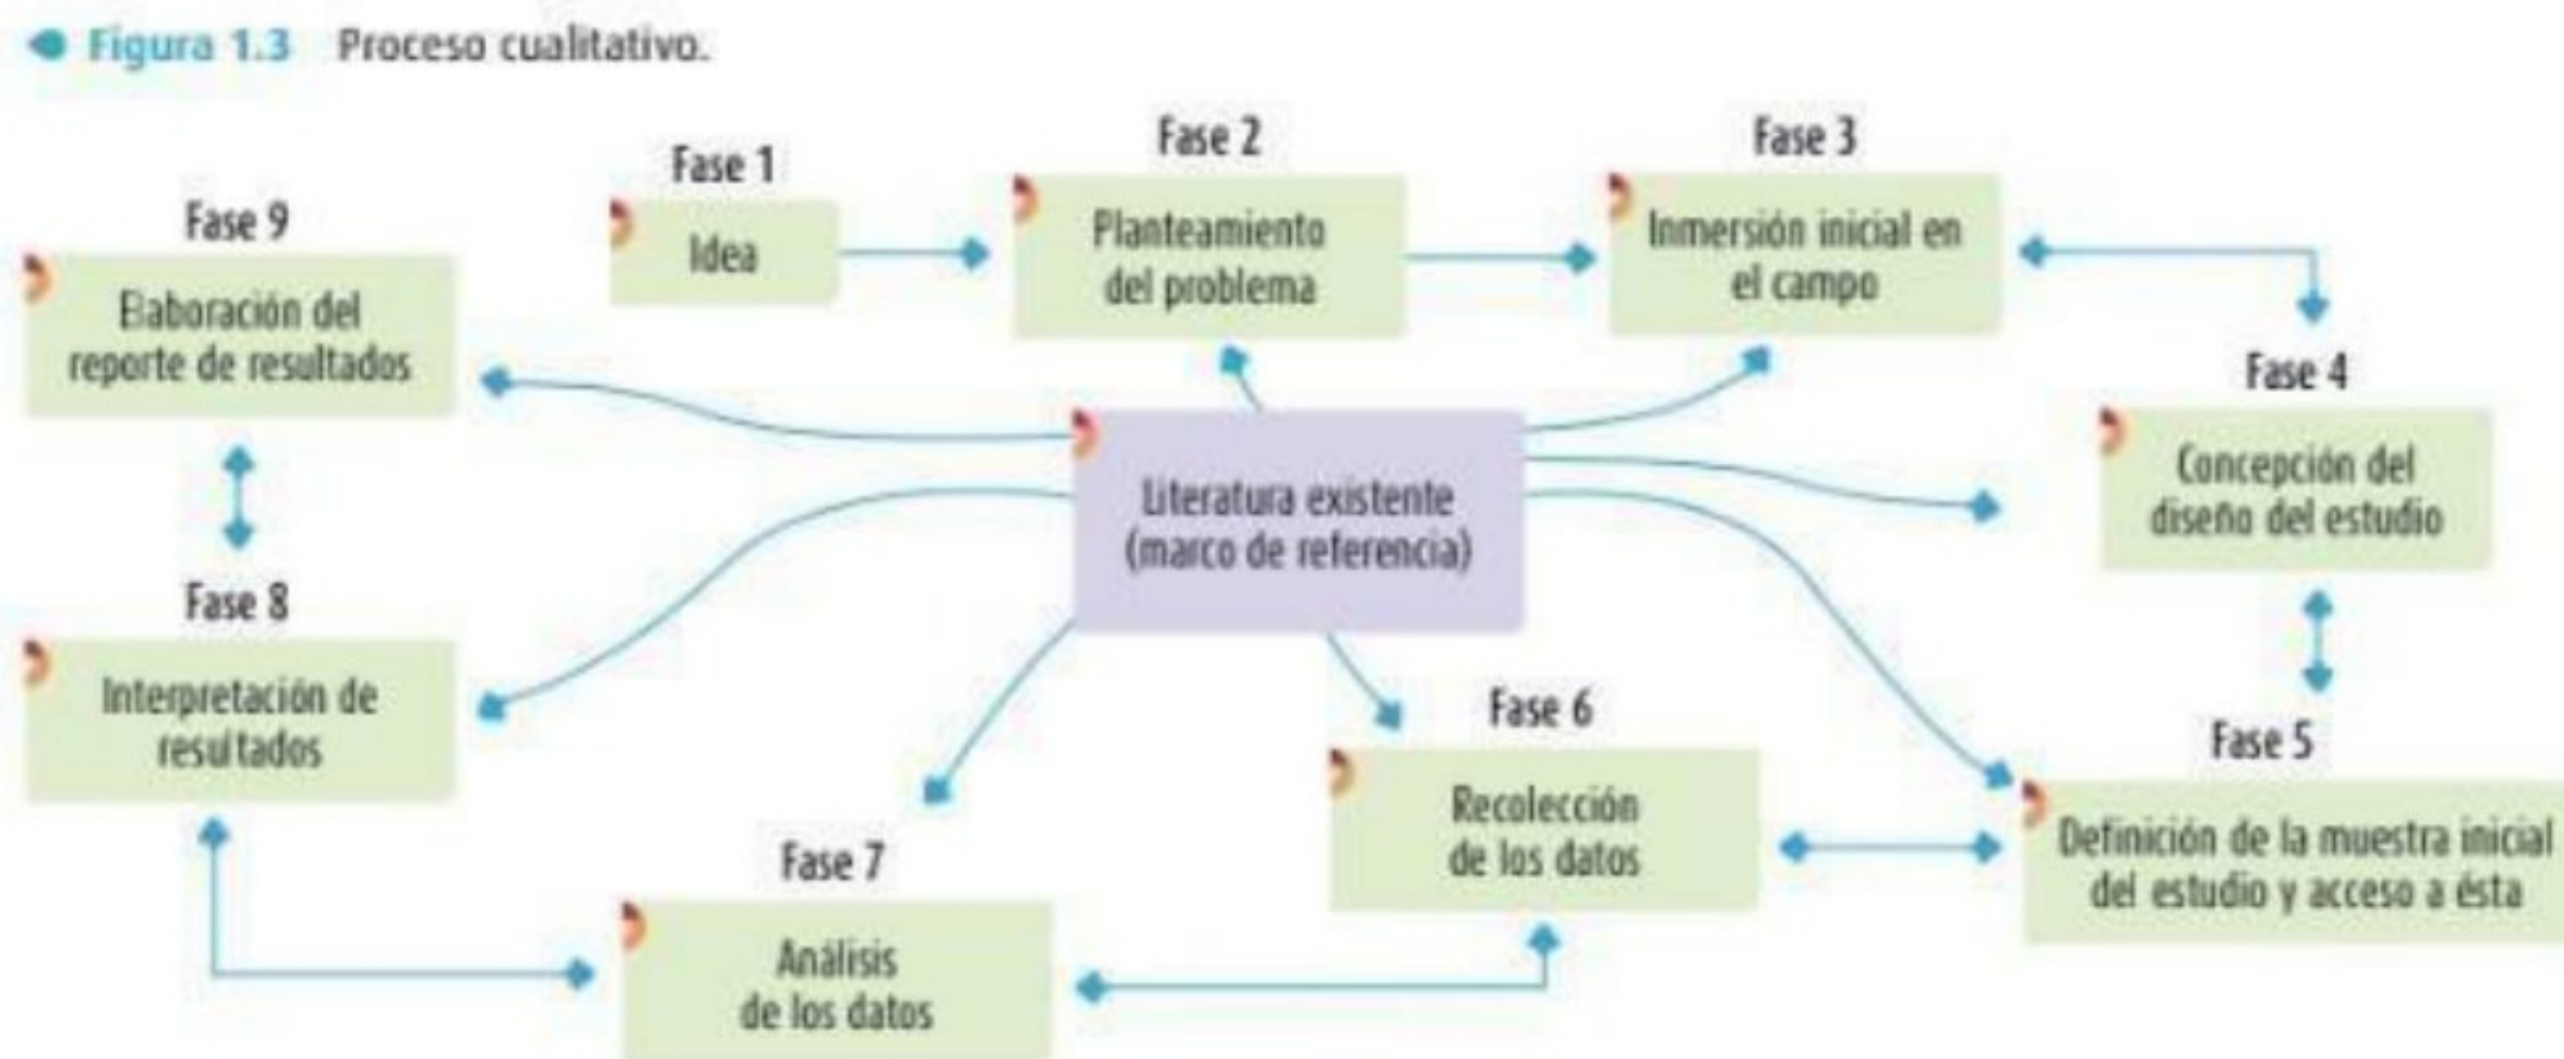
Figura 1.3 Proceso cualitativo.

Fase 1
Idea

Fase 2
Planteamiento del problema

Fase 3
Inmersión inicial en el campo

Fase 4
Concepción del diseño del estudio

Fase 5
Definición de la muestra inicial del estudio y acceso a ésta

Fase 6
Recolección de los datos

Fase 7
Análisis de los datos

Fase 8
Interpretación de resultados

Fase 9
Elaboración del reporte de resultados

Literatura existente (marco de referencia)